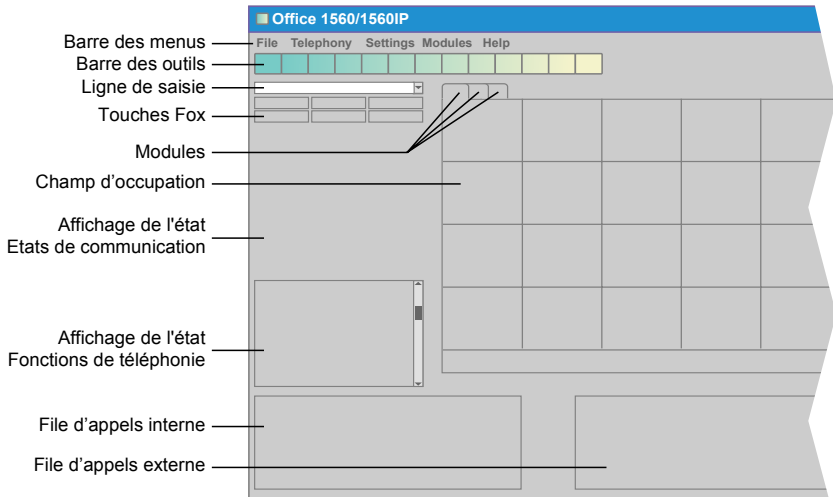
Office 1560/1560IP

File Telephony Settings Modules Help

Barre des menus
Barre des outils
Ligne de saisie
Touches Fox
Modules
Champ d'occupation
Affichage de l'état
Etats de communication
Affichage de l'état
Fonctions de téléphonie
File d'appels interne
File d'appels externe